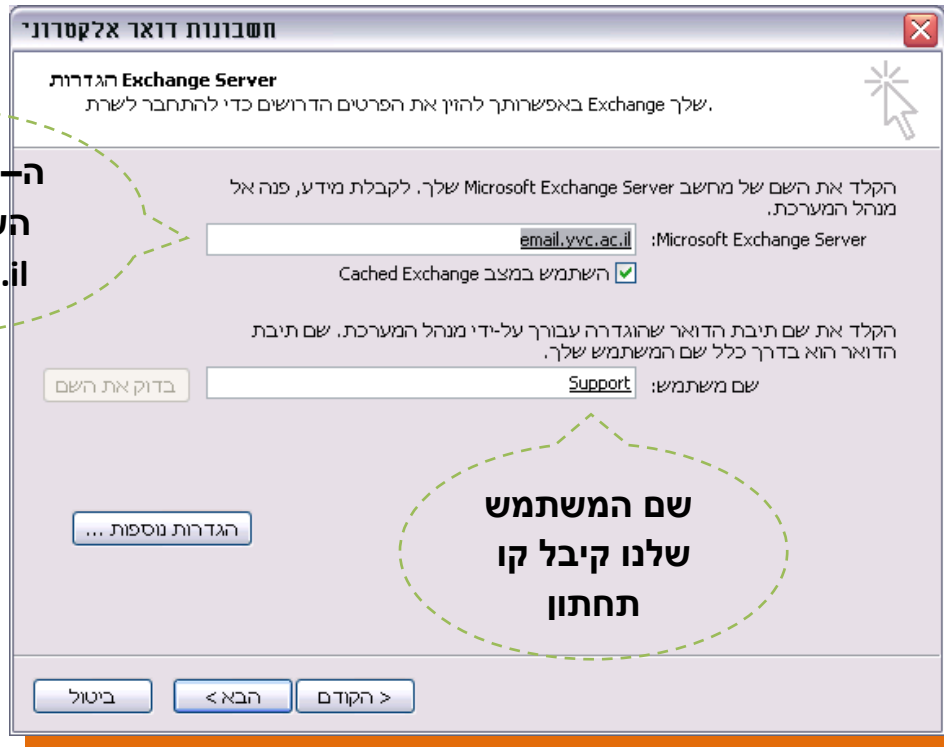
חשבונות דואר אלקטרוני

הגדרות Exchange Server
.שלך Exchange באפשרותך להזין את הפרטים הדרושים כדי להתחבר לשרת

ה–
הש
il.

הקלד את השם של מחשב Microsoft Exchange Server שלך. לקבלת מידע, פנה אל מנהל המערכת.

Microsoft Exchange Server: email.yvc.ac.il

השתמש במצב Cached Exchange

הקלד את שם תיבת הדואר שהוגדרה עבורך על-ידי מנהל המערכת. שם תיבת הדואר הוא בדרך כלל שם המשתמש שלך.

שם משתמש: Support

בדוק את השם

הגדרות נוספות ...

שם המשתמש שלנו קיבל קו תחתון

< הקודם
הבא >
ביטול